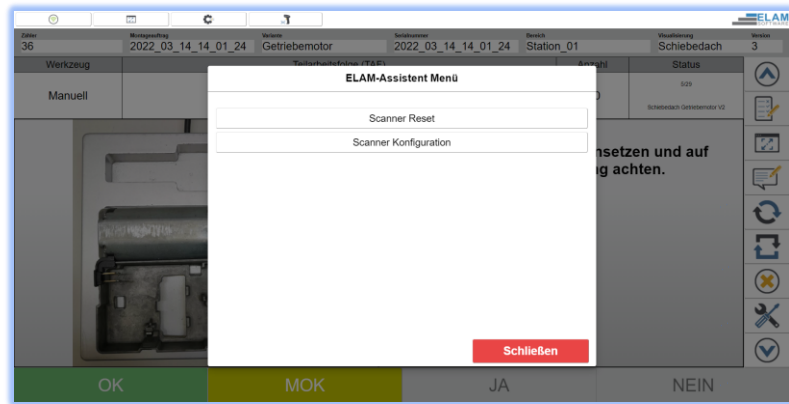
ELAM SOFTWARE

Zähler
36

Montageauftrag
2022_03_14_14_01_24

Variante
Getriebemotor

Seriennummer
2022_03_14_14_01_24

Bereich
Station_01

Visualisierung
Schiebedach

Version
3

Werkzeug
Manuell

Teilarbeitsfolge (TAF)

Anzahl
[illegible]0

Status
0/26
Schiebedach Getriebemotor V3

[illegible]nsetzen und auf
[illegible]g achten.

ELAM-Assistent Menü

Scanner Reset

Scanner Konfiguration

Schließen

OK

MOK

JA

NEIN